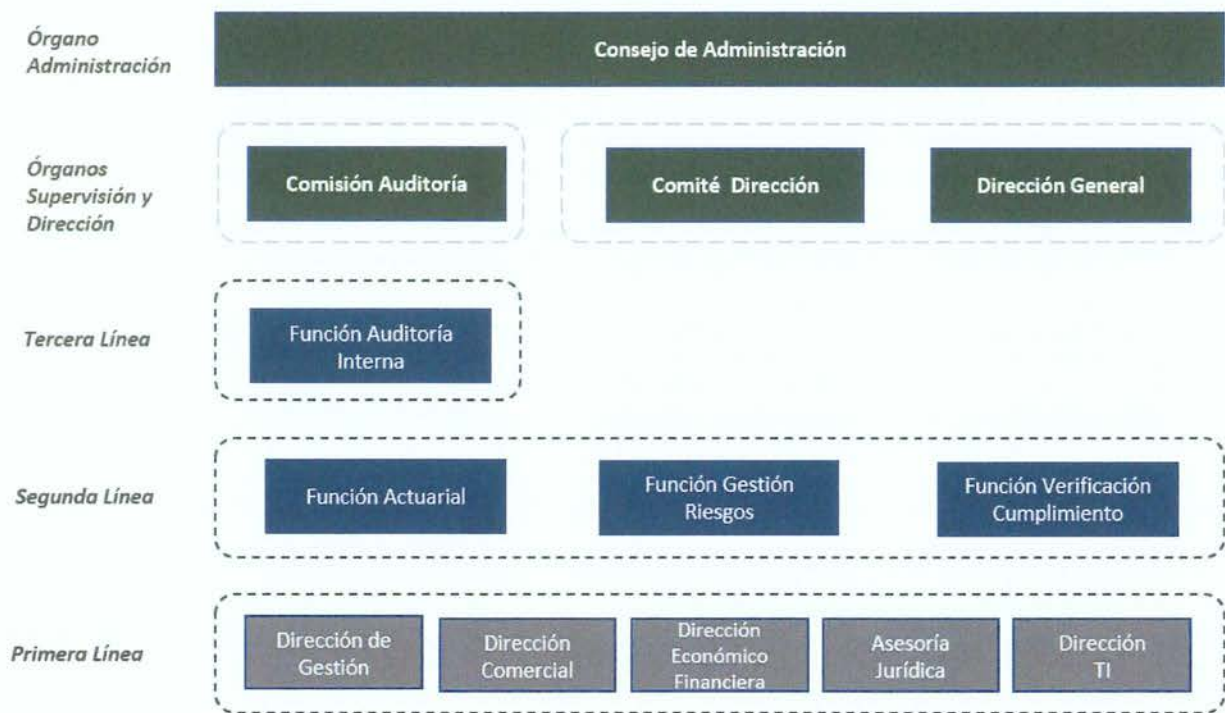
Órgano Administración

Consejo de Administración

Órganos Supervisión y Dirección

Comisión Auditoría

Comité Dirección

Dirección General

Tercera Línea

Función Auditoría Interna

Segunda Línea

Función Actuarial

Función Gestión Riesgos

Función Verificación Cumplimiento

Primera Línea

Dirección de Gestión

Dirección Comercial

Dirección Económico Financiera

Asesoría Jurídica

Dirección TI